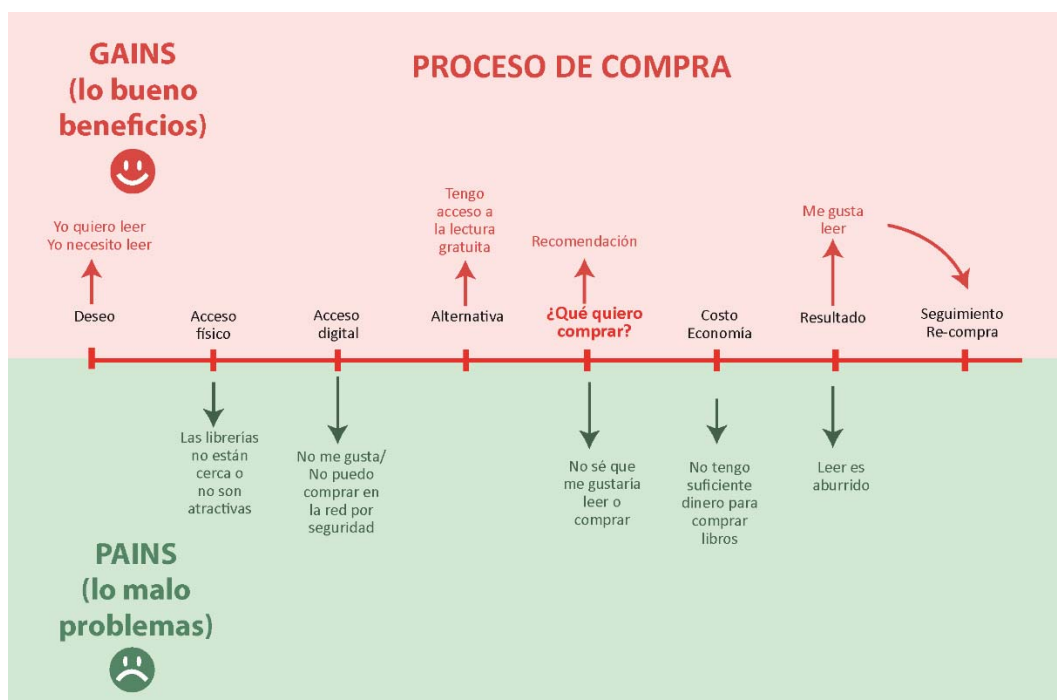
GAINS
(lo bueno
beneficios)

PROCESO DE COMPRA

Yo quiero leer
Yo necesito leer

Tengo acceso a la lectura gratuita

Recomendación

Me gusta leer

Deseo

Acceso físico

Acceso digital

Alternativa

¿Qué quiero comprar?

Costo
Economía

Resultado

Seguimiento
Re-compra

Las librerias no están cerca o no son atractivas

No me gusta/
No puedo comprar en la red por seguridad

No sé que me gustaria leer o comprar

No tengo suficiente dinero para comprar libros

Leer es aburrido

PAINS
(lo malo
problemas)